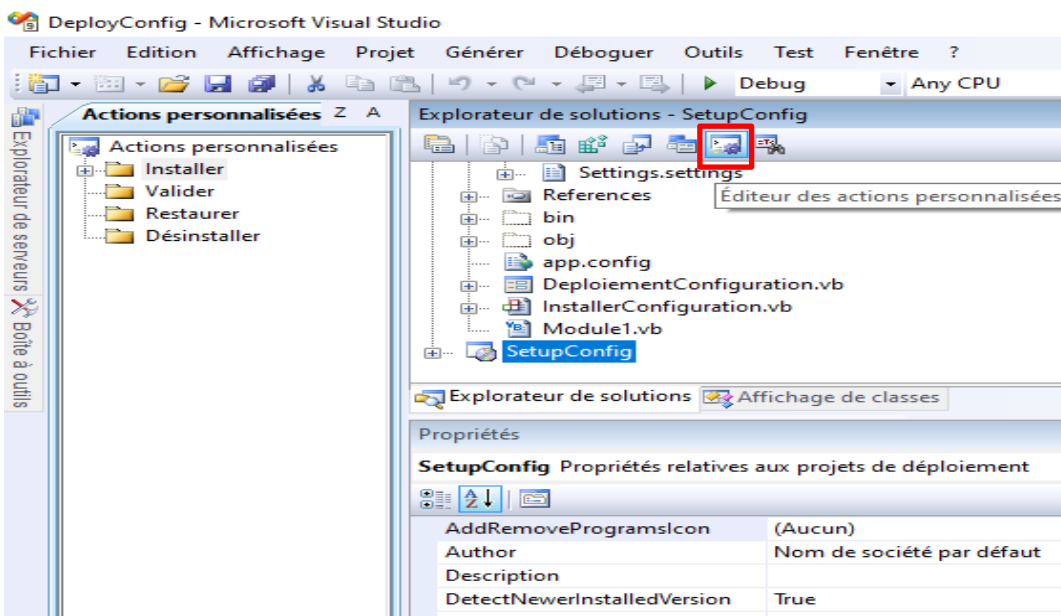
DeployConfig - Microsoft Visual Studio

Fichier Edition Affichage Projet Générer Déboguer Outils Test Fenêtre ?

Debug Any CPU

Explorateur de serveurs Boîte à outils

Actions personnalisées Z A

Actions personnalisées
Installer
Valider
Restaurer
Désinstaller

Explorateur de solutions - SetupConfig

Settings.settings
References
bin
obj
app.config
DeploiementConfiguration.vb
InstallerConfiguration.vb
Module1.vb
SetupConfig

Éditeur des actions personnalisées

Explorateur de solutions Affichage de classes

Propriétés

SetupConfig Propriétés relatives aux projets de déploiement

| AddRemoveProgramsIcon | (Aucun) |
|---|---|
| Author | Nom de société par défaut |
| Description | |
| DetectNewerInstalledVersion | True |